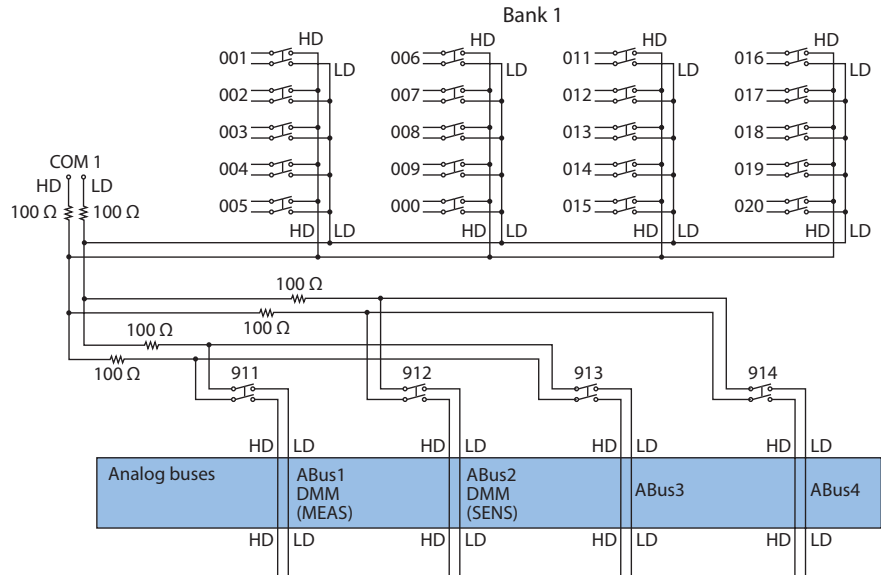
Bank 1

HD
LD
001
002
003
004
005
HD LD

HD
LD
006
007
008
009
000
HD LD

HD
LD
011
012
013
014
015
HD LD

HD
LD
016
017
018
019
020
HD LD

COM 1
HD LD
100 Ω 100 Ω

100 Ω
100 Ω
100 Ω
100 Ω

911
912
913
914

HD LD
HD LD
HD LD
HD LD

Analog buses
ABus1 DMM (MEAS)
ABus2 DMM (SENS)
ABus3
ABus4

HD LD
HD LD
HD LD
HD LD